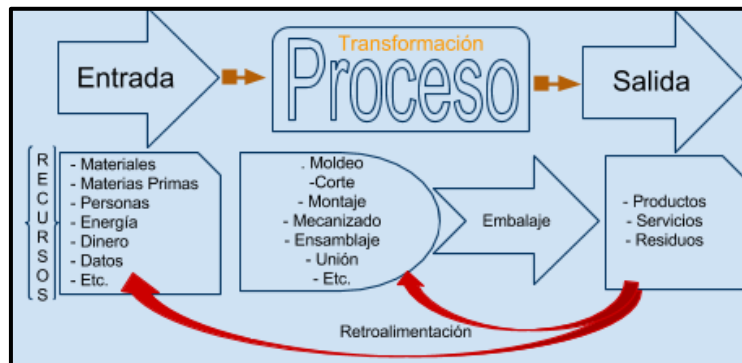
Entrada

Transformación

Proceso

Salida

RECURSOS

- Materiales
- Materias Primas
- Personas
- Energía
- Dinero
- Datos
- Etc.

. Moldeo
-Corte
- Montaje
- Mecanizado
- Ensamblaje
- Unión
- Etc.

Embalaje

- Productos
- Servicios
- Residuos

Retroalimentación